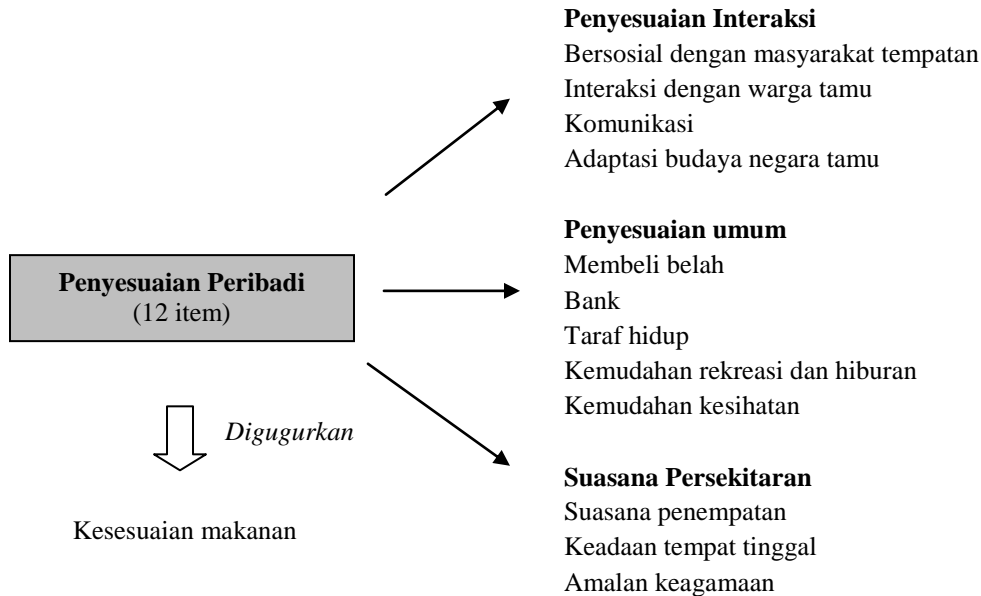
Penyesuaian Peribadi
(12 item)

Digugurkan

Kesesuaian makanan

Penyesuaian Interaksi
Bersosial dengan masyarakat tempatan
Interaksi dengan warga tamu
Komunikasi
Adaptasi budaya negara tamu

Penyesuaian umum
Membeli belah
Bank
Taraf hidup
Kemudahan rekreasi dan hiburan
Kemudahan kesihatan

Suasana Persekitaran
Suasana penempatan
Keadaan tempat tinggal
Amalan keagamaan